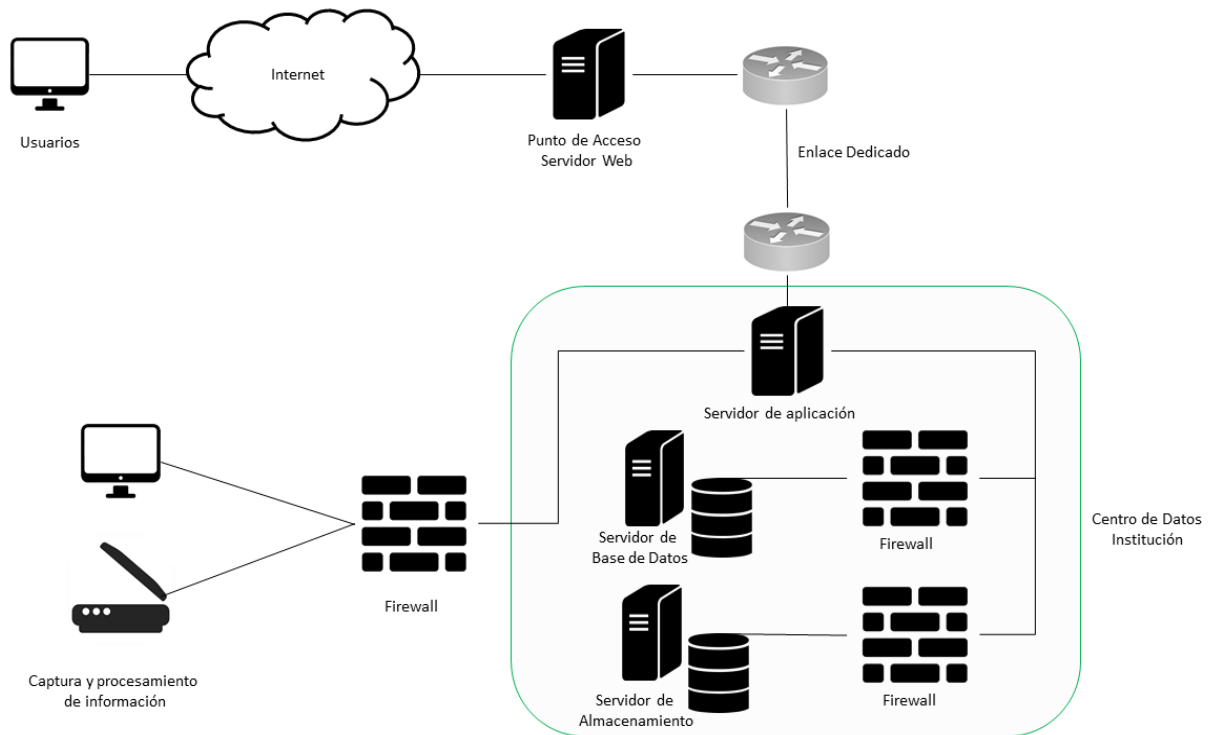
Usuarios

Internet

Punto de Acceso
Servidor Web

Enlace Dedicado

Servidor de aplicación

Servidor de
Base de Datos

Firewall

Centro de Datos
Institución

Firewall

Captura y procesamiento
de información

Servidor de
Almacenamiento

Firewall